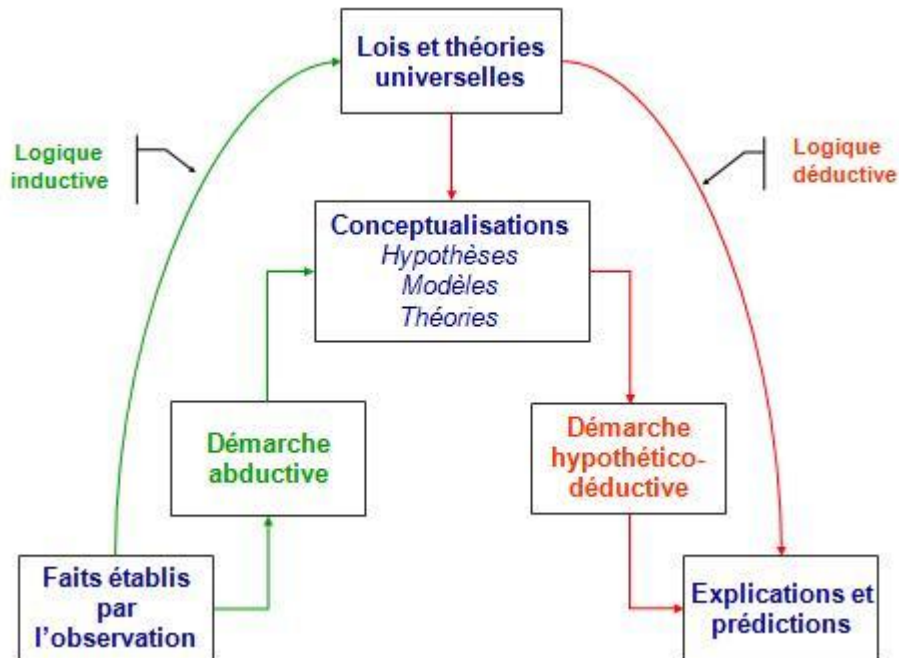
Lois et théories universelles

Logique inductive

Logique déductive

Conceptualisations
Hypothèses
Modèles
Théories

Démarche abductive

Démarche hypothético-déductive

Faits établis par l'observation

Explications et prédictions